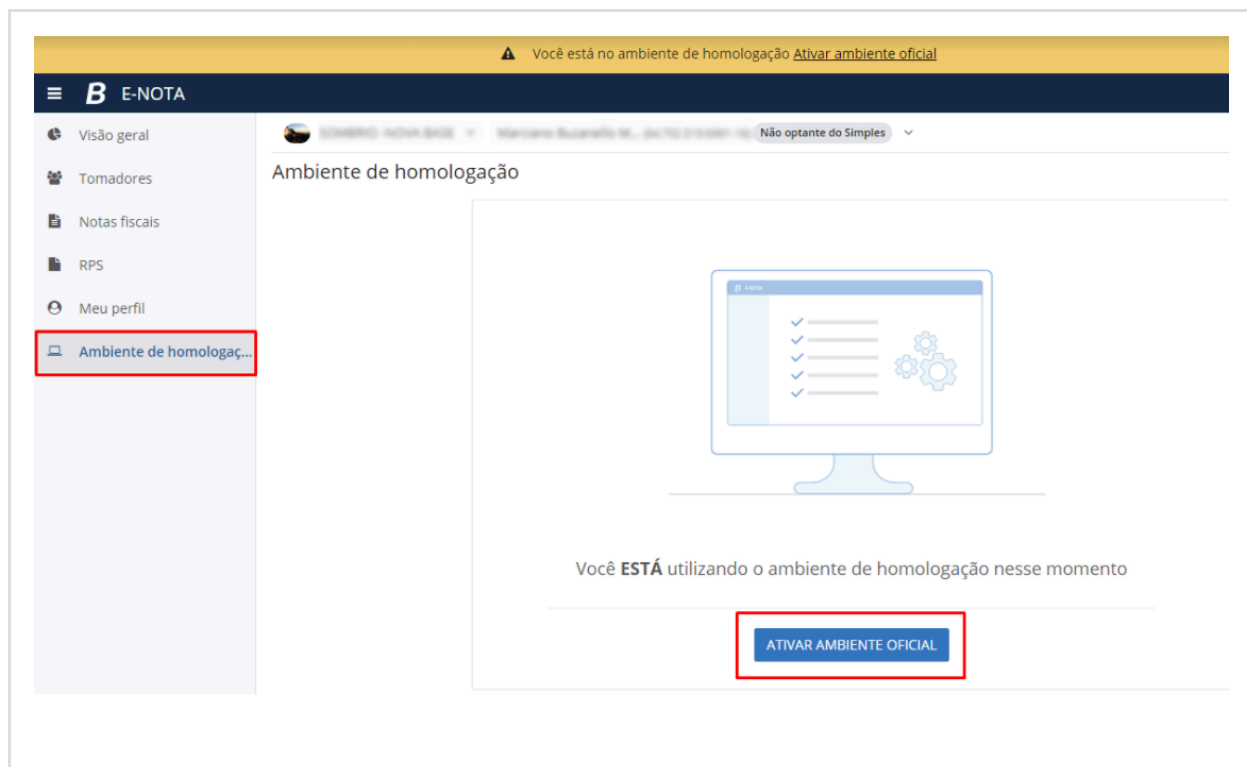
Você está no ambiente de homologação Ativar ambiente oficial

E-NOTA

Visão geral
Tomadores
Notas fiscais
RPS
Meu perfil
Ambiente de homologaç...

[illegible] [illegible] Não optante do Simples

Ambiente de homologação

Você **ESTÁ** utilizando o ambiente de homologação nesse momento

ATIVAR AMBIENTE OFICIAL